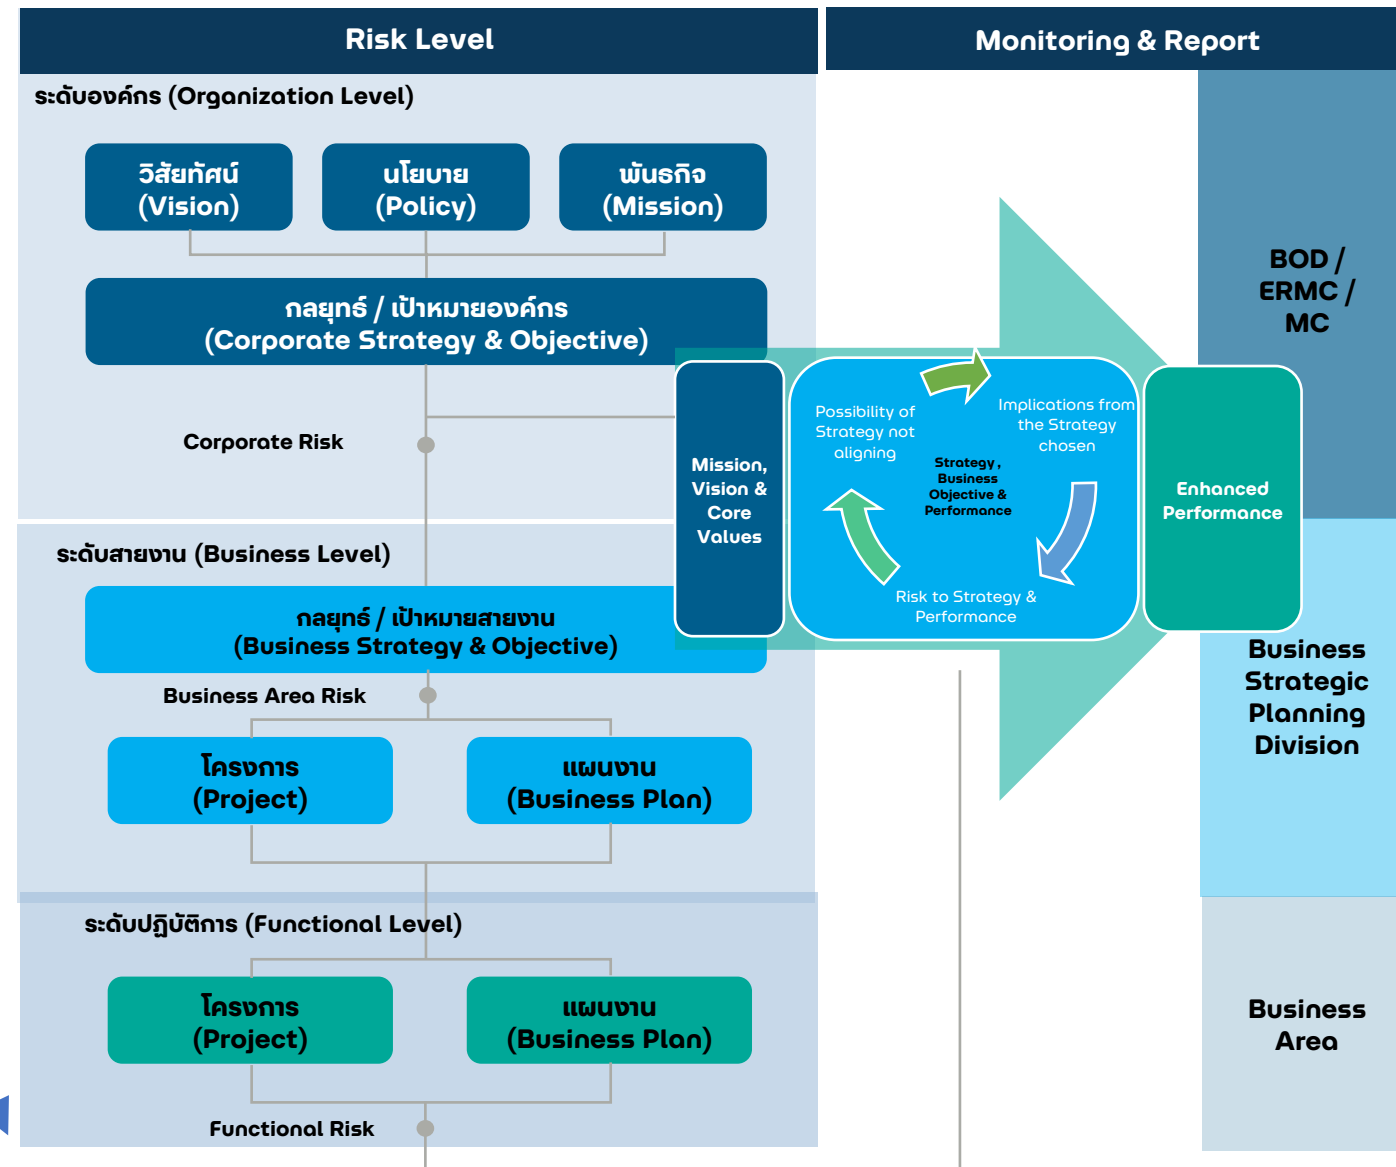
Risk Level

Monitoring & Report

ระดับองค์กร (Organization Level)

วิสัยทัศน์ (Vision)

นโยบาย (Policy)

พันธกิจ (Mission)

กลยุทธ์ / เป้าหมายองค์กร (Corporate Strategy & Objective)

Corporate Risk

ระดับสายงาน (Business Level)

กลยุทธ์ / เป้าหมายสายงาน (Business Strategy & Objective)

Business Area Risk

โครงการ (Project)

แผนงาน (Business Plan)

ระดับปฏิบัติการ (Functional Level)

โครงการ (Project)

แผนงาน (Business Plan)

Functional Risk

Mission, Vision & Core Values

Possibility of Strategy not aligning

Implications from the Strategy chosen

Strategy, Business Objective & Performance

Risk to Strategy & Performance

Enhanced Performance

BOD / ERMC / MC

Business Strategic Planning Division

Business Area